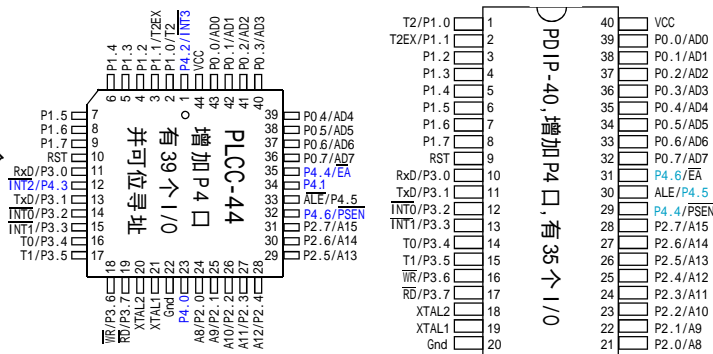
P1.4
P1.3
P1.2
P1.1/T2EX
P1.0/T2
P4.2/$\overline{INT3}$
VCC
P0.0/AD0
P0.1/AD1
P0.2/AD2
P0.3/AD3

6 5 4 3 2 1 44 43 42 41 40

P1.5 7
P1.6 8
P1.7 9
RST 10
RxD/P3.0 11
$\overline{INT2}$/P4.3 12
TxD/P3.1 13
$\overline{INT0}$/P3.2 14
$\overline{INT1}$/P3.3 15
T0/P3.4 16
T1/P3.5 17

39 P0.4/AD4
38 P0.5/AD5
37 P0.6/AD6
36 P0.7/AD7
35 P4.4/$\overline{EA}$
34 P4.1
33 $\overline{ALE}$/P4.5
32 P4.6/$\overline{PSEN}$
31 P2.7/A15
30 P2.6/A14
29 P2.5/A13

PLCC-44
增加P4口
有39个I/O
并可位寻址

18 19 20 21 22 23 24 25 26 27 28

$\overline{WR}$/P3.6
$\overline{RD}$/P3.7
XTAL2
XTAL1
Gnd
P4.0
A8/P2.0
A9/P2.1
A10/P2.2
A11/P2.3
A12/P2.4

PDIP-40,增加P4口,有35个I/O

| | | | |
|---|---|---|---|
| T2/P1.0 | 1 | 40 | VCC |
| T2EX/P1.1 | 2 | 39 | P0.0/AD0 |
| P1.2 | 3 | 38 | P0.1/AD1 |
| P1.3 | 4 | 37 | P0.2/AD2 |
| P1.4 | 5 | 36 | P0.3/AD3 |
| P1.5 | 6 | 35 | P0.4/AD4 |
| P1.6 | 7 | 34 | P0.5/AD5 |
| P1.7 | 8 | 33 | P0.6/AD6 |
| RST | 9 | 32 | P0.7/AD7 |
| RxD/P3.0 | 10 | 31 | P4.6/$\overline{EA}$ |
| TxD/P3.1 | 11 | 30 | ALE/P4.5 |
| $\overline{INT0}$/P3.2 | 12 | 29 | P4.4/$\overline{PSEN}$ |
| $\overline{INT1}$/P3.3 | 13 | 28 | P2.7/A15 |
| T0/P3.4 | 14 | 27 | P2.6/A14 |
| T1/P3.5 | 15 | 26 | P2.5/A13 |
| $\overline{WR}$/P3.6 | 16 | 25 | P2.4/A12 |
| $\overline{RD}$/P3.7 | 17 | 24 | P2.3/A11 |
| XTAL2 | 18 | 23 | P2.2/A10 |
| XTAL1 | 19 | 22 | P2.1/A9 |
| Gnd | 20 | 21 | P2.0/A8 |